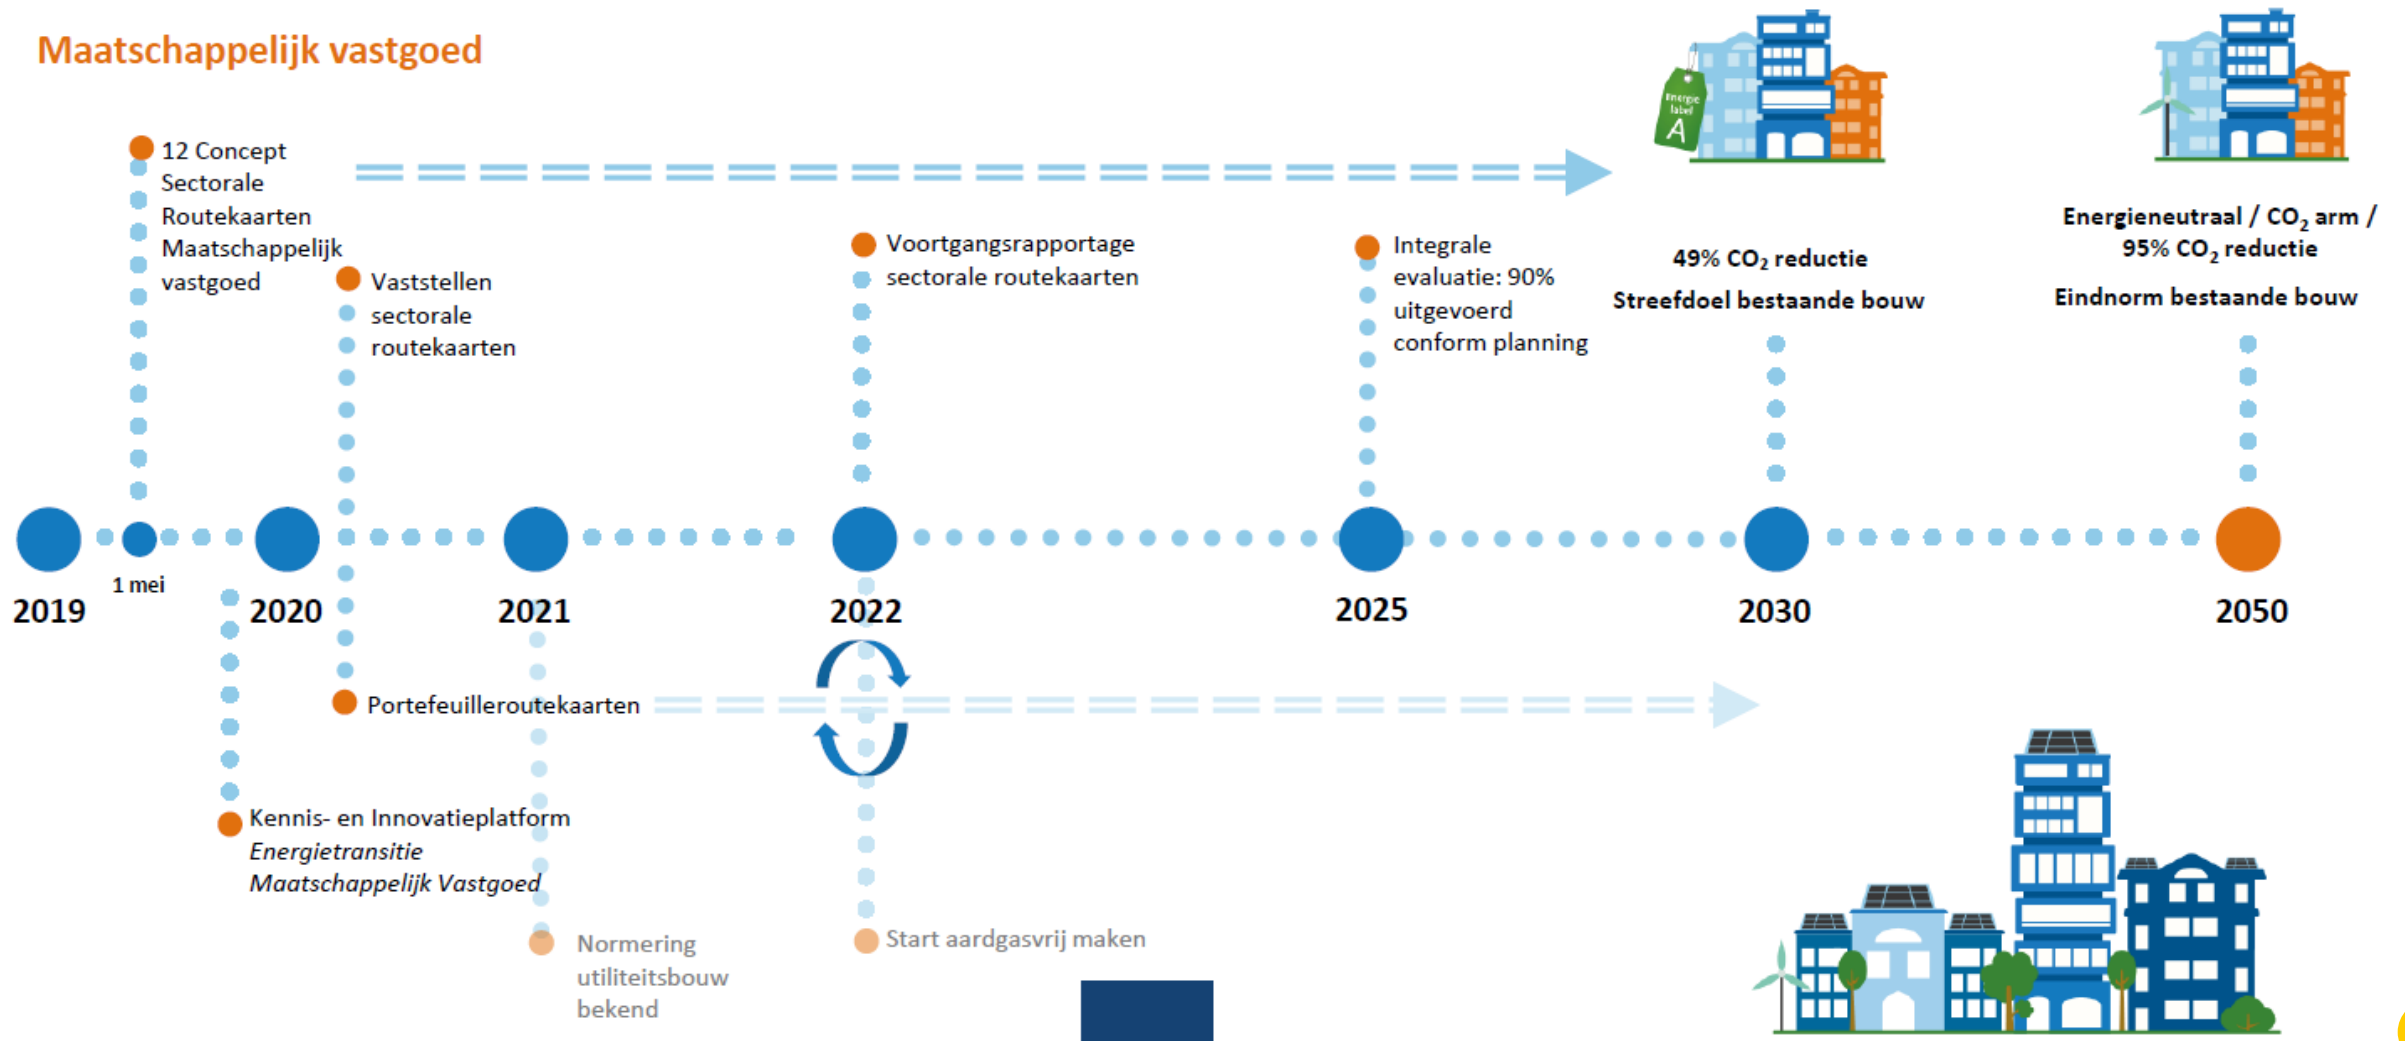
Maatschappelijk vastgoed

12 Concept Sectorale Routekaarten Maatschappelijk vastgoed

Vaststellen sectorale routekaarten

Voortgangsrapportage sectorale routekaarten

Integrale evaluatie: 90% uitgevoerd conform planning

Energie label A

49% $CO_2$ reductie

Streefdoel bestaande bouw

Energieneutraal / $CO_2$ arm / 95% $CO_2$ reductie

Eindnorm bestaande bouw

2019

1 mei

2020

2021

2022

2025

2030

2050

Portefeuilleroutekaarten

Kennis- en Innovatieplatform *Energietransitie Maatschappelijk Vastgoed*

Normering utiliteitsbouw bekend

Start aardgasvrij maken